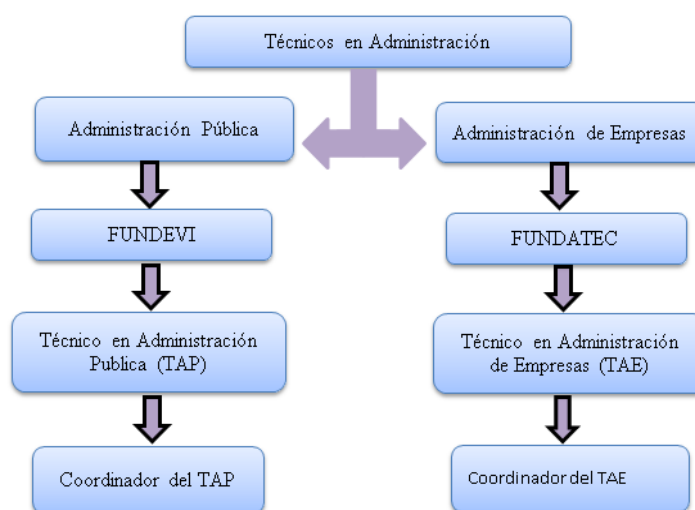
Técnicos en Administración

Administración Pública

FUNDEVI

Técnico en Administración Publica (TAP)

Coordinador del TAP

Administración de Empresas

FUNDATEC

Técnico en Administración de Empresas (TAE)

Coordinador del TAE